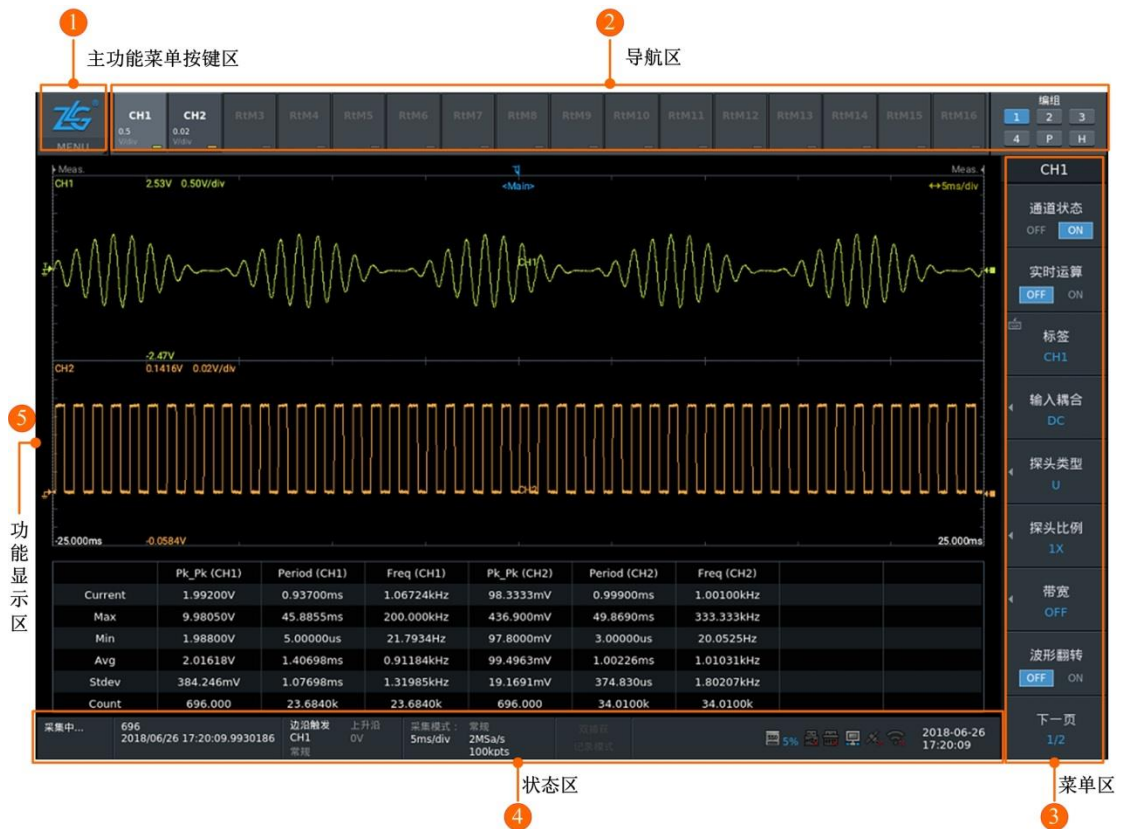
1 主功能菜单按键区

2 导航区

MENU

CH1 0.5 V/div

CH2 0.02 V/div

RtM3 RtM4 RtM5 RtM6 RtM7 RtM8 RtM9 RtM10 RtM11 RtM12 RtM13 RtM14 RtM15 RtM16

编组
1 2 3
4 P H

Meas.
CH1 2.53V 0.50V/div
<Main>
Meas.
↔5ms/div

CH1

-2.47V
CH2 0.1416V 0.02V/div

CH2

-25.000ms -0.0584V 25.000ms

| | Pk_Pk (CH1) | Period (CH1) | Freq (CH1) | Pk_Pk (CH2) | Period (CH2) | Freq (CH2) | | |
|---|---|---|---|---|---|---|---|---|
| Current | 1.99200V | 0.93700ms | 1.06724kHz | 98.3333mV | 0.99900ms | 1.00100kHz | | |
| Max | 9.98050V | 45.8855ms | 200.000kHz | 436.900mV | 49.8690ms | 333.333kHz | | |
| Min | 1.98800V | 5.00000us | 21.7934Hz | 97.8000mV | 3.00000us | 20.0525Hz | | |
| Avg | 2.01618V | 1.40698ms | 0.91184kHz | 99.4963mV | 1.00226ms | 1.01031kHz | | |
| Stdev | 384.246mV | 1.07698ms | 1.31985kHz | 19.1691mV | 374.830us | 1.80207kHz | | |
| Count | 696.000 | 23.6840k | 23.6840k | 696.000 | 34.0100k | 34.0100k | | |

采集中... 696 2018/06/26 17:20:09.9930186 边沿触发 CH1 常规 上升沿 0V 采集模式: 5ms/div 常规 2MSa/s 100kpts 双模异 记录模式 5% 2018-06-26 17:20:09

CH1
通道状态 OFF ON
实时运算 OFF ON
标签 CH1
输入耦合 DC
探头类型 U
探头比例 1X
带宽 OFF
波形翻转 OFF ON
下一页 1/2

5 功能显示区

4 状态区

3 菜单区